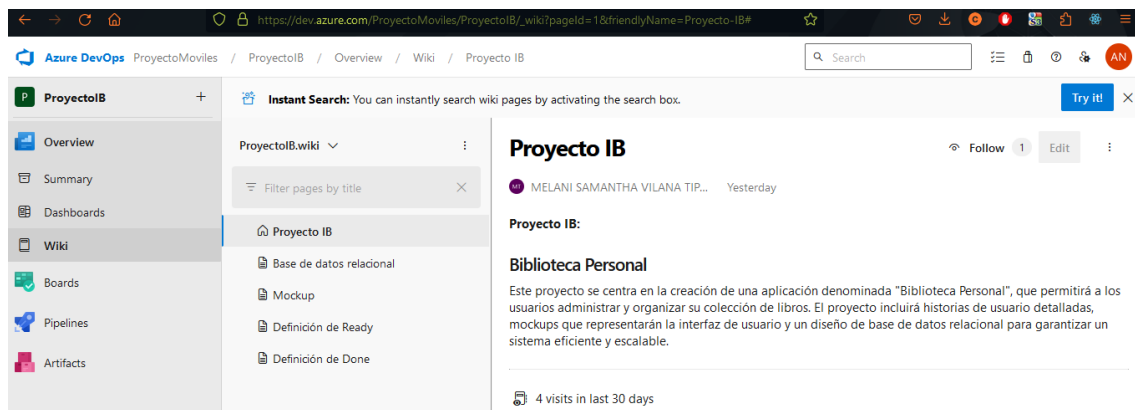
https://dev.azure.com/ProyectoMoviles/ProyectoIB/_wiki?pageId=1&friendlyName=Proyecto-IB#

Azure DevOps ProyectoMoviles / ProyectoIB / Overview / Wiki / Proyecto IB

Search

AN

P ProyectoIB +

Instant Search: You can instantly search wiki pages by activating the search box.

Try it!

Overview

Summary

Dashboards

Wiki

Boards

Pipelines

Artifacts

ProyectoIB.wiki

Filter pages by title

Proyecto IB

Base de datos relacional

Mockup

Definición de Ready

Definición de Done

Proyecto IB

Follow 1 Edit

MT MELANI SAMANTHA VILANA TIP... Yesterday

Proyecto IB:

Biblioteca Personal

Este proyecto se centra en la creación de una aplicación denominada "Biblioteca Personal", que permitirá a los usuarios administrar y organizar su colección de libros. El proyecto incluirá historias de usuario detalladas, mockups que representarán la interfaz de usuario y un diseño de base de datos relacional para garantizar un sistema eficiente y escalable.

4 visits in last 30 days